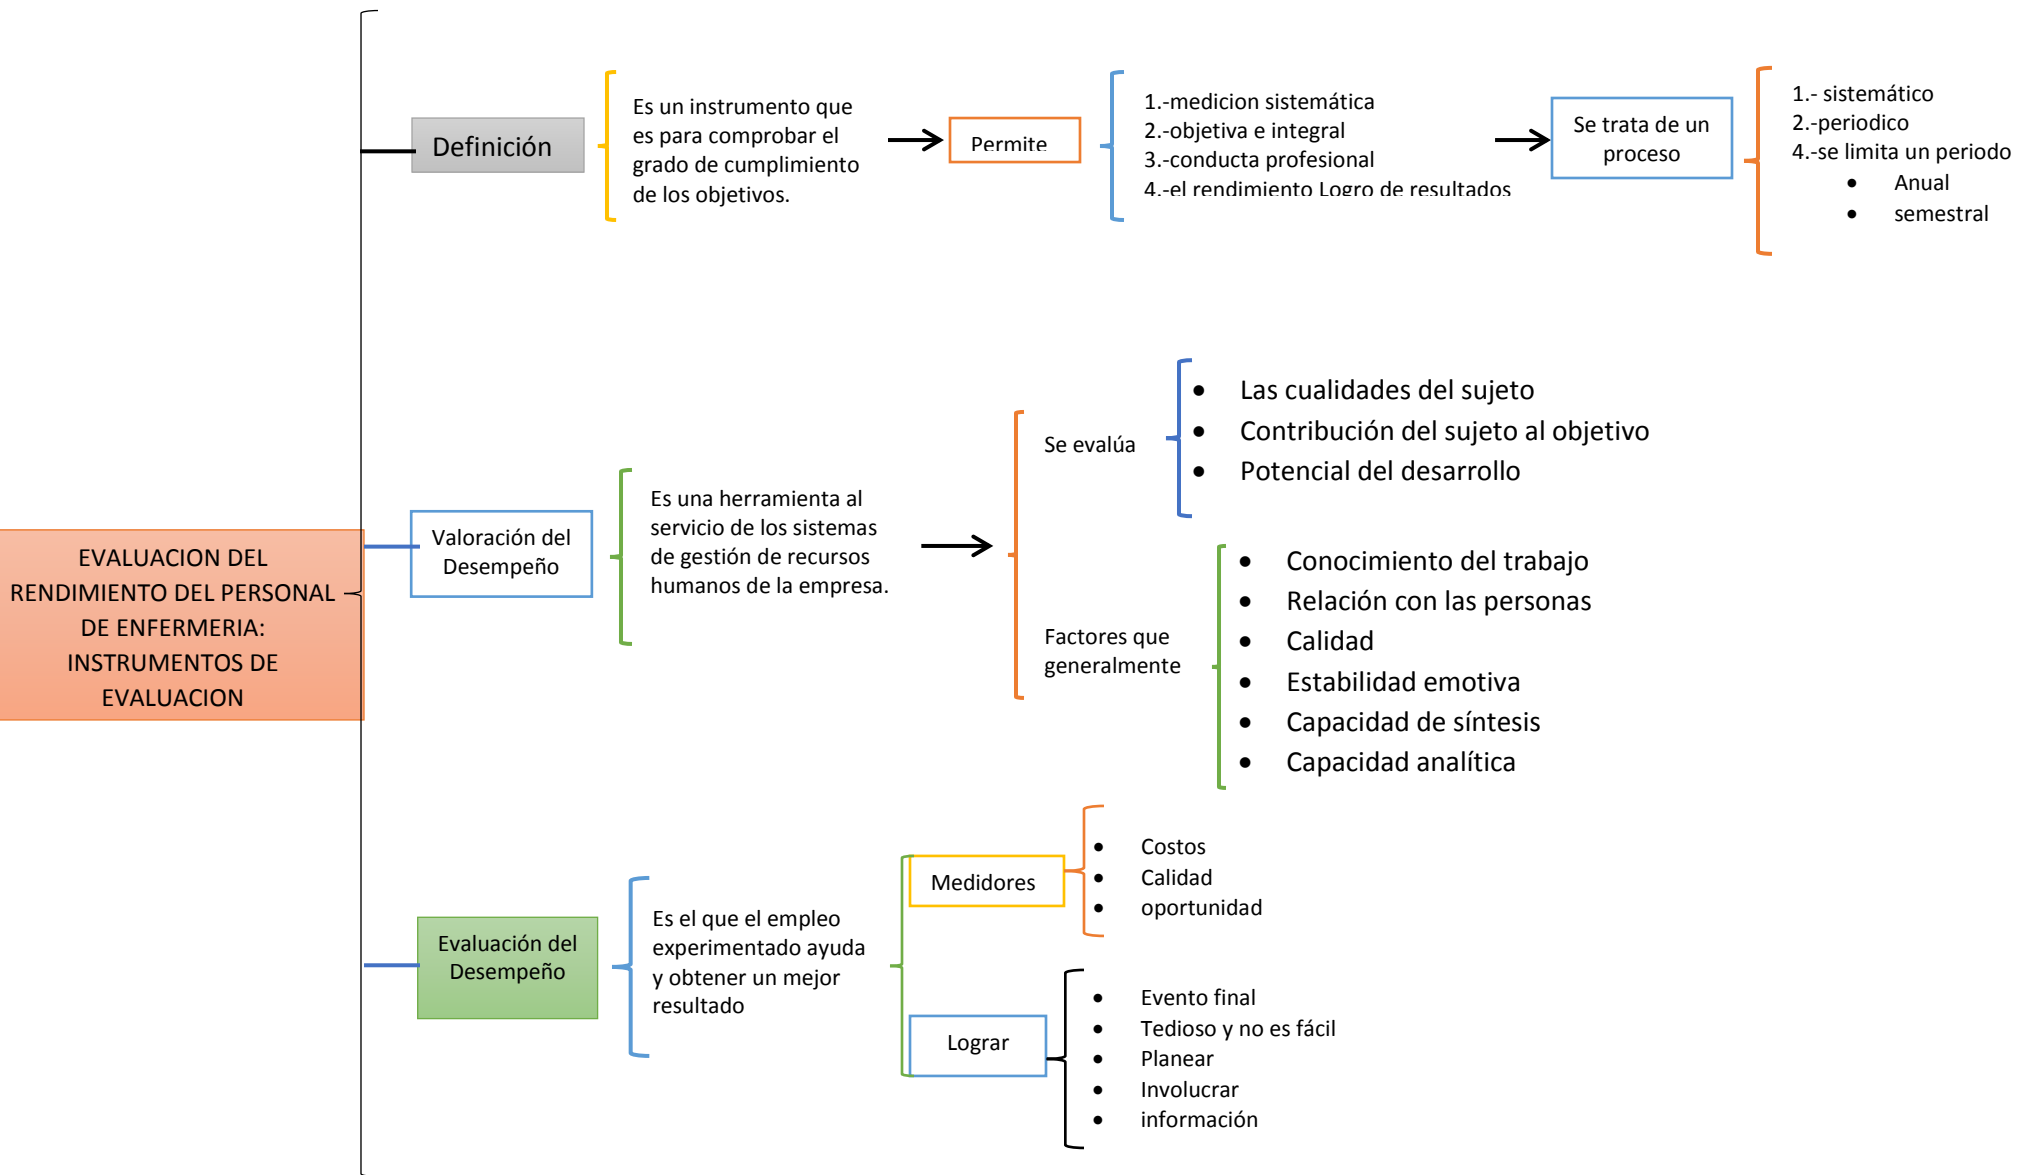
EVALUACION DEL RENDIMIENTO DEL PERSONAL DE ENFERMERIA: INSTRUMENTOS DE EVALUACION

Definición

Es un instrumento que es para comprobar el grado de cumplimiento de los objetivos.

Permite

1.-medicion sistemática
2.-objetiva e integral
3.-conducta profesional
4.-el rendimiento Logro de resultados

Se trata de un proceso

1.- sistemático
2.-periodico
4.-se limita un periodo
- Anual
- semestral

Valoración del Desempeño

Es una herramienta al servicio de los sistemas de gestión de recursos humanos de la empresa.

Se evalúa

- Las cualidades del sujeto
- Contribución del sujeto al objetivo
- Potencial del desarrollo

Factores que generalmente

- Conocimiento del trabajo
- Relación con las personas
- Calidad
- Estabilidad emotiva
- Capacidad de síntesis
- Capacidad analítica

Evaluación del Desempeño

Es el que el empleo experimentado ayuda y obtener un mejor resultado

Medidores

- Costos
- Calidad
- oportunidad

Lograr

- Evento final
- Tedioso y no es fácil
- Planear
- Involucrar
- información